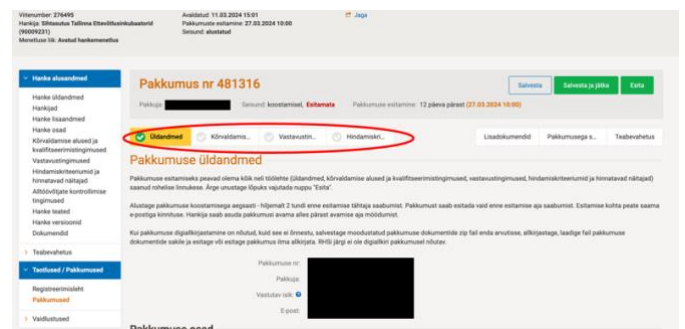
Viitenumber: 276495
Hankija: Sihtasutus Tallinna Ettevõtlusinkubaatorid (90009231)
Menetluse liik: Avatud hankemenetlus

Avaldatud: 11.03.2024 15:01
Pakkumuste esitamine: 27.03.2024 10:00
Seisund: alustatud

Jaga

Hanke alusandmed
Hanke üldandmed
Hankijad
Hanke lisaandmed
Hanke osad
Kõrvaldamise alused ja kvalifitseerimistingimused
Vastavustingimused
Hindamiskriteeriumid ja hinnatavad näitajad
Alltöövõtjate kontrollimise tingimused
Hanke teated
Hanke versioonid
Dokumendid

Teabevahetus

Taotlused / Pakkumused
Registreerimisleht
Pakkumused

Vaidlustused

Pakkumus nr 481316

Pakkuja: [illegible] Seisund: koostamisel, Esitamata Pakkumuste esitamine: 12 päeva pärast (27.03.2024 10:00)

Salvesta Salvesta ja jätka Esita

Üldandmed Kõrvaldamis... Vastavustin... Hindamiskri...

Lisadokumendid Pakkumusega s... Teabevahetus

Pakkumuse üldandmed

Pakkumuse esitamiseks peavad olema kõik neli töölehte (üldandmed, kõrvaldamise alused ja kvalifitseerimistingimused, vastavustingimused, hindamiskriteeriumid ja hinnatavad näitajad) saanud rohelise linnukese. Ärge unustage lõpuks vajutada nuppu "Esita".

Alustage pakkumuse koostamisega aegsasti - hiljemalt 2 tundi enne esitamise tähtaja saabumist. Pakkumust saab esitada vaid enne esitamise aja saabumist. Esitamise kohta peate saama e-postiga kinnituse. Hankija saab avada pakkumusi avama alles pärast avamise aja möödumist.

Kui pakkumuse digiallkirjastamine on nõutud, kuid see ei õnnestu, salvestage moodustatud pakkumuse dokumentide zip fail enda arvutisse, allkirjastage, laadige fail pakkumuse dokumentide sakile ja esitage või esitage pakkumus ilma allkirjata. RHSi järgi ei ole digiallkiri pakkumusel nõutav.

Pakkumuse nr:
Pakkuja:
Vastutav isik:
E-post:

Pakkumuse osad